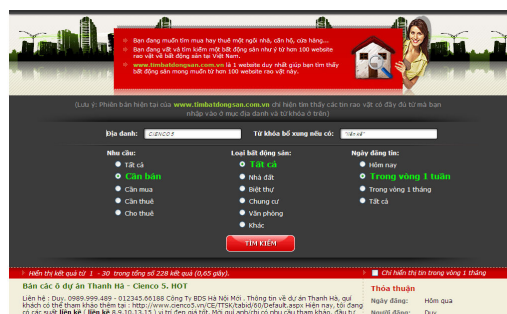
Bạn đang muốn tìm mua hay thuê một ngôi nhà, căn hộ, cửa hàng...

Bạn đang vất vả tìm kiếm một bất động sản như ý từ hơn 100 website rao vặt về bất động sản tại Việt Nam...

www.timbatdongsan.com.vn là 1 website duy nhất giúp bạn tìm thấy bất động sản mong muốn từ hơn 100 website rao vặt này.

(Lưu ý: Phiên bản hiện tại của www.timbatdongsan.com.vn chỉ hiện tìm thấy các tin rao vặt có đầy đủ từ mà bạn nhập vào ở mục địa danh và từ khóa ở trên)

Địa danh: CIENCO 5

Từ khóa bổ xung nếu có: "dự án"

Nhu cầu:
Tất cả
Cần bán
Cần mua
Cần thuê
Cho thuê

Loại bất động sản:
Tất cả
Nhà đất
Biệt thự
Chung cư
Văn phòng
Khác

Ngày đăng tin:
Hôm nay
Trong vòng 1 tuần
Trong vòng 1 tháng
Tất cả

TÌM KIẾM

Hiển thị kết quả từ 1 - 30 trong tổng số 228 kết quả (0,65 giây).

Chỉ hiển thị tin trong vòng 1 tháng

Bán các ô dự án Thanh Hà - Cienco 5. HOT

Liên hệ : Duy. 0989.999.489 - 012345.66188 Công Ty BĐS Hà Nội Mới . Thông tin về dự án Thanh Hà, quí khách có thể tham khảo thêm tại : http://www.cienco5.vn/CE/TTSK/tabid/60/Default.aspx Hiện nay, tôi đang có các suất liền kề ( liền kề 8,9,10,13,15 ) vị trí đẹp giá tốt. Mời quí anh/chị có nhu cầu tham khảo, đầu tư

Thỏa thuận

Ngày đăng: Hôm qua

Người đăng: Duy